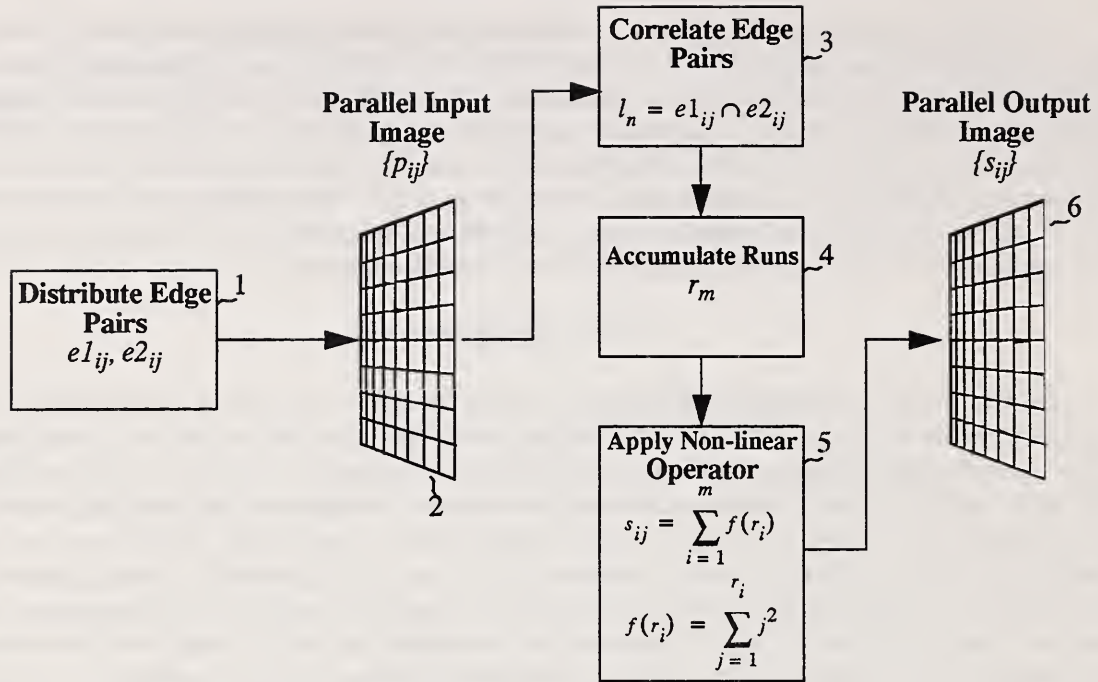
Distribute Edge Pairs
$e1_{ij}, e2_{ij}$
1

Parallel Input Image
$\{p_{ij}\}$
2

Correlate Edge Pairs
$l_n = e1_{ij} \cap e2_{ij}$
3

Accumulate Runs
$r_m$
4

Apply Non-linear Operator
$s_{ij} = \sum_{i=1}^{m} f(r_i)$
$f(r_i) = \sum_{j=1}^{r_i} j^2$
5

Parallel Output Image
$\{s_{ij}\}$
6